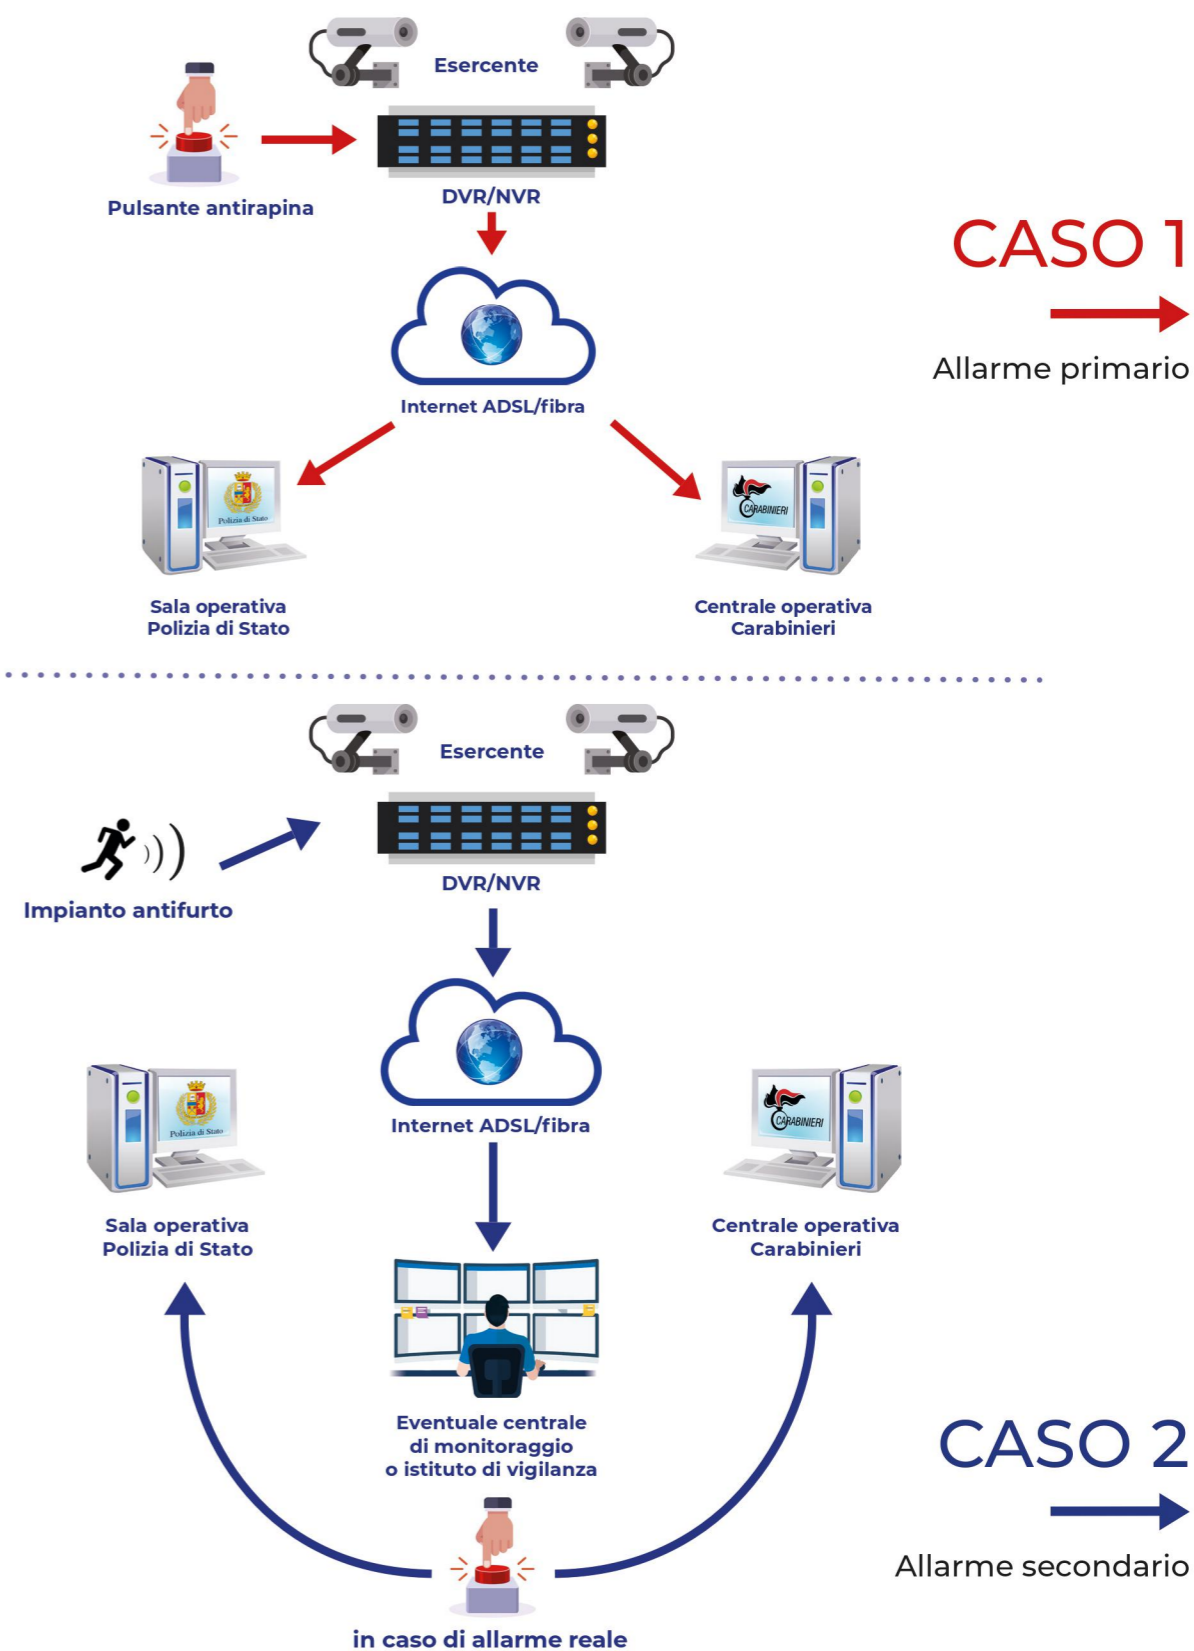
Esercente

Pulsante antirapina

DVR/NVR

CASO 1

Allarme primario

Internet ADSL/fibra

Polizia di Stato

CARABINIERI

Sala operativa
Polizia di Stato

Centrale operativa
Carabinieri

Esercente

Impianto antifurto

DVR/NVR

Internet ADSL/fibra

Polizia di Stato

CARABINIERI

Sala operativa
Polizia di Stato

Centrale operativa
Carabinieri

Eventuale centrale
di monitoraggio
o istituto di vigilanza

CASO 2

Allarme secondario

in caso di allarme reale